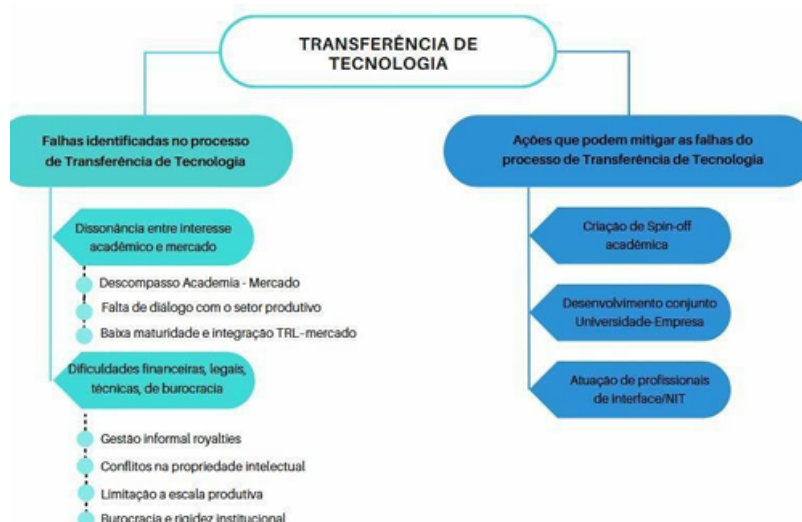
TRANSFERÊNCIA DE TECNOLOGIA

Falhas identificadas no processo de Transferência de Tecnologia

Dissonância entre interesse acadêmico e mercado

Descompasso Academia - Mercado

Falta de diálogo com o setor produtivo

Baixa maturidade e integração TRL-mercado

Dificuldades financeiras, legais, técnicas, de burocracia

Gestão informal royalties

Conflitos na propriedade intelectual

Limitação a escala produtiva

Burocracia e rigidez institucional

Ações que podem mitigar as falhas do processo de Transferência de Tecnologia

Criação de Spin-off acadêmica

Desenvolvimento conjunto Universidade-Empresa

Atuação de profissionais de interface/NIT